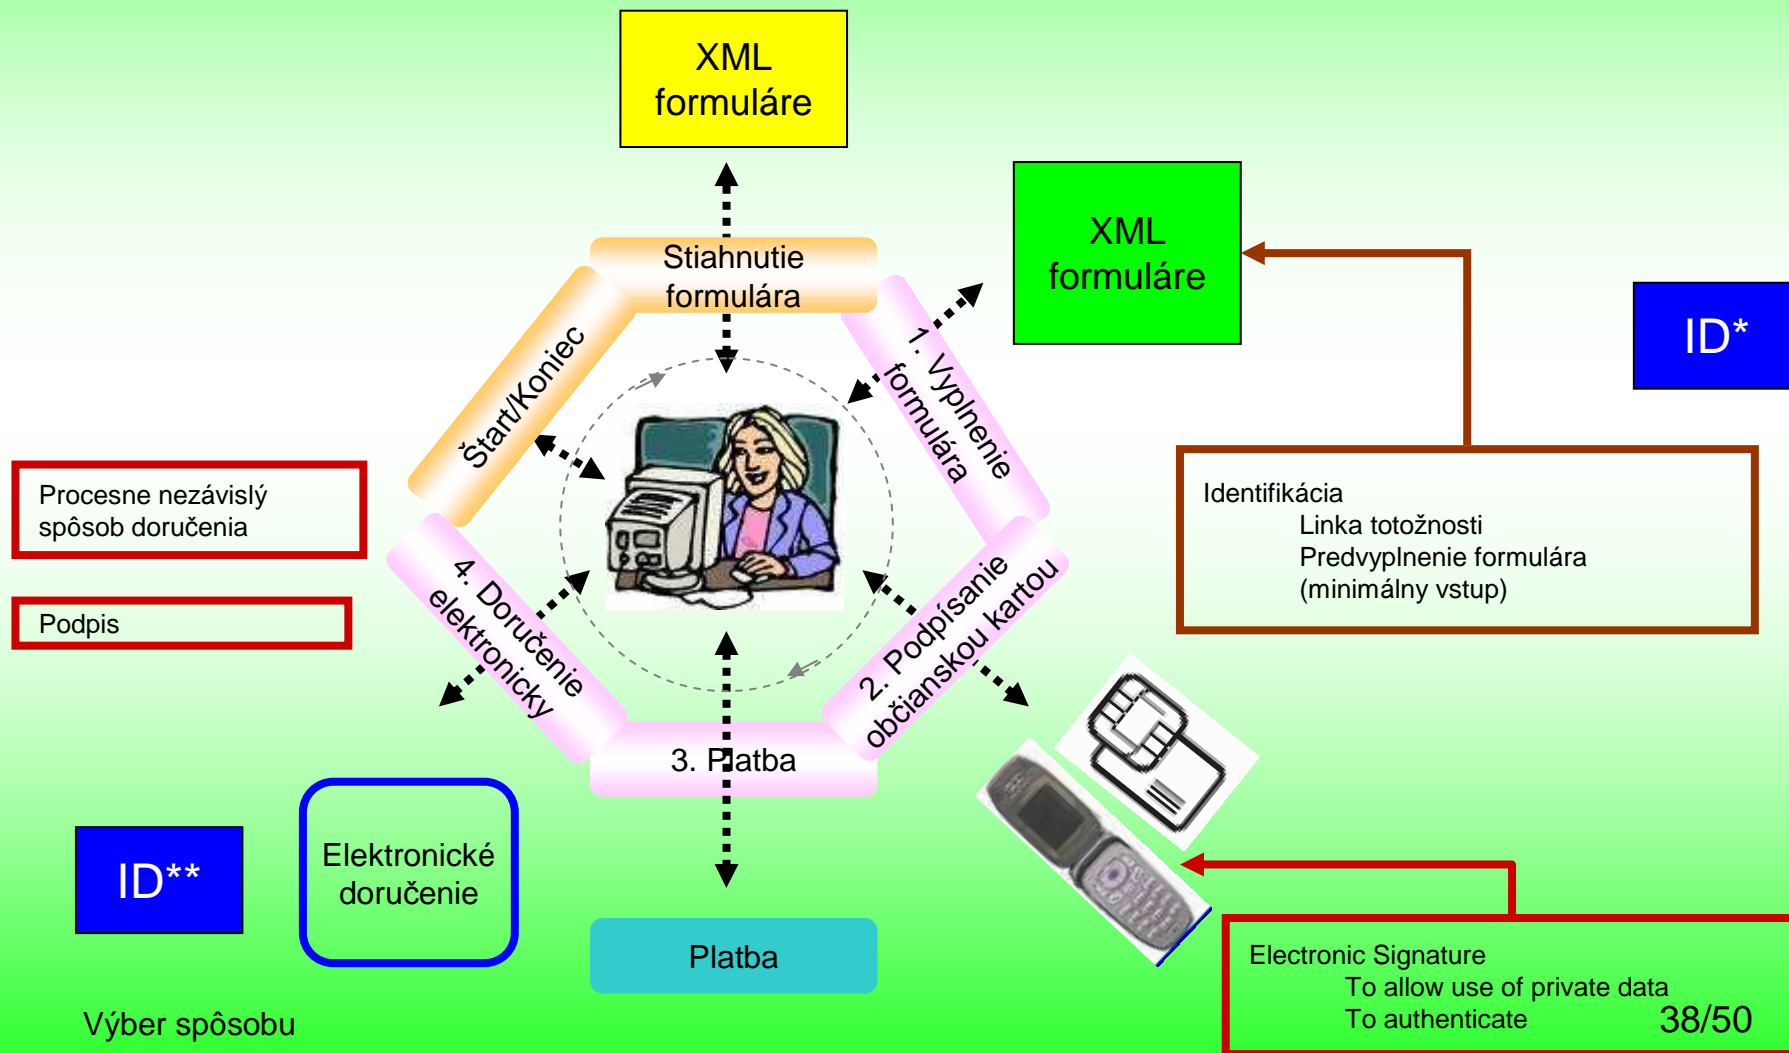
XML formuláre

XML formuláre

ID*

Stiahnutie formulára

Štart/Koniec

1. Vyplnenie formulára

Identifikácia
Linka totožnosti
Predvyplnenie formulára
(minimálny vstup)

Procesne nezávislý spôsob doručenia

Podpis

4. Doručenie elektronicky

2. Podpísanie občianskou kartou

3. Platba

ID**

Elektronické doručenie

Platba

Electronic Signature
To allow use of private data
To authenticate

38/50

Výber spôsobu